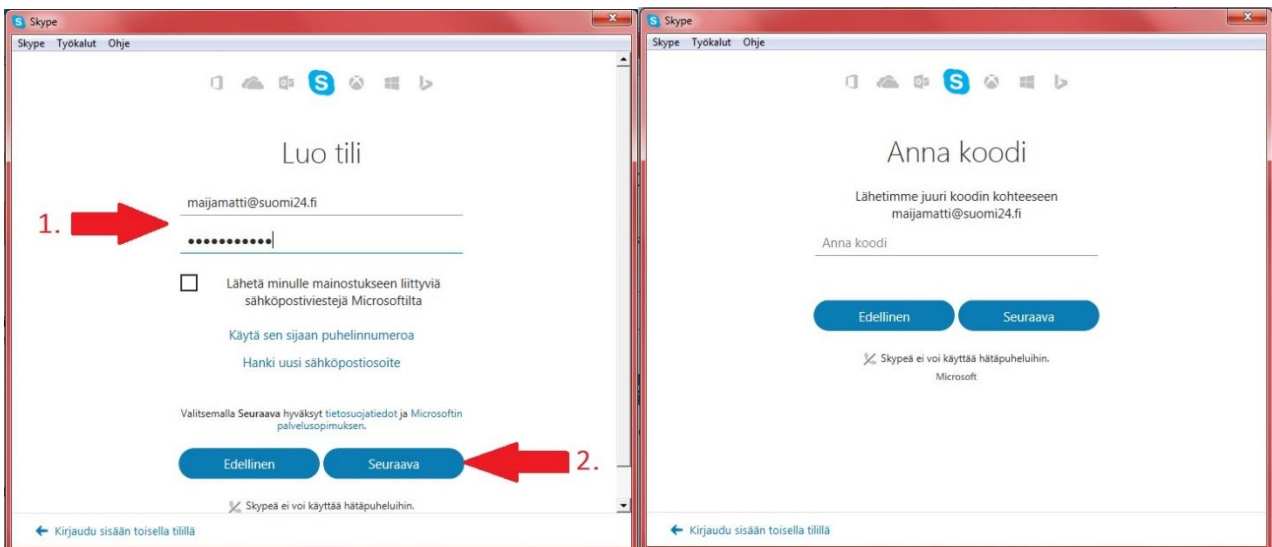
Skype

Skype Työkalut Ohje

Luo tili

maijamatti@suomi24.fi

•••••••••••

1.

Lähetä minulle mainostukseen liittyviä sähköpostiviestejä Microsoftilta

Käytä sen sijaan puhelinnumeroa

Hanki uusi sähköpostiosoite

Valitsemalla Seuraava hyväksyt tietosuojatiedot ja Microsoftin palvelusopimuksen.

Edellinen

Seuraava

2.

Skypeä ei voi käyttää hätäpuheluihin.

← Kirjaudu sisään toisella tilillä

Skype

Skype Työkalut Ohje

Anna koodi

Lähetimme juuri koodin kohteeseen maijamatti@suomi24.fi

Anna koodi

Edellinen

Seuraava

Skypeä ei voi käyttää hätäpuheluihin.

Microsoft

← Kirjaudu sisään toisella tilillä